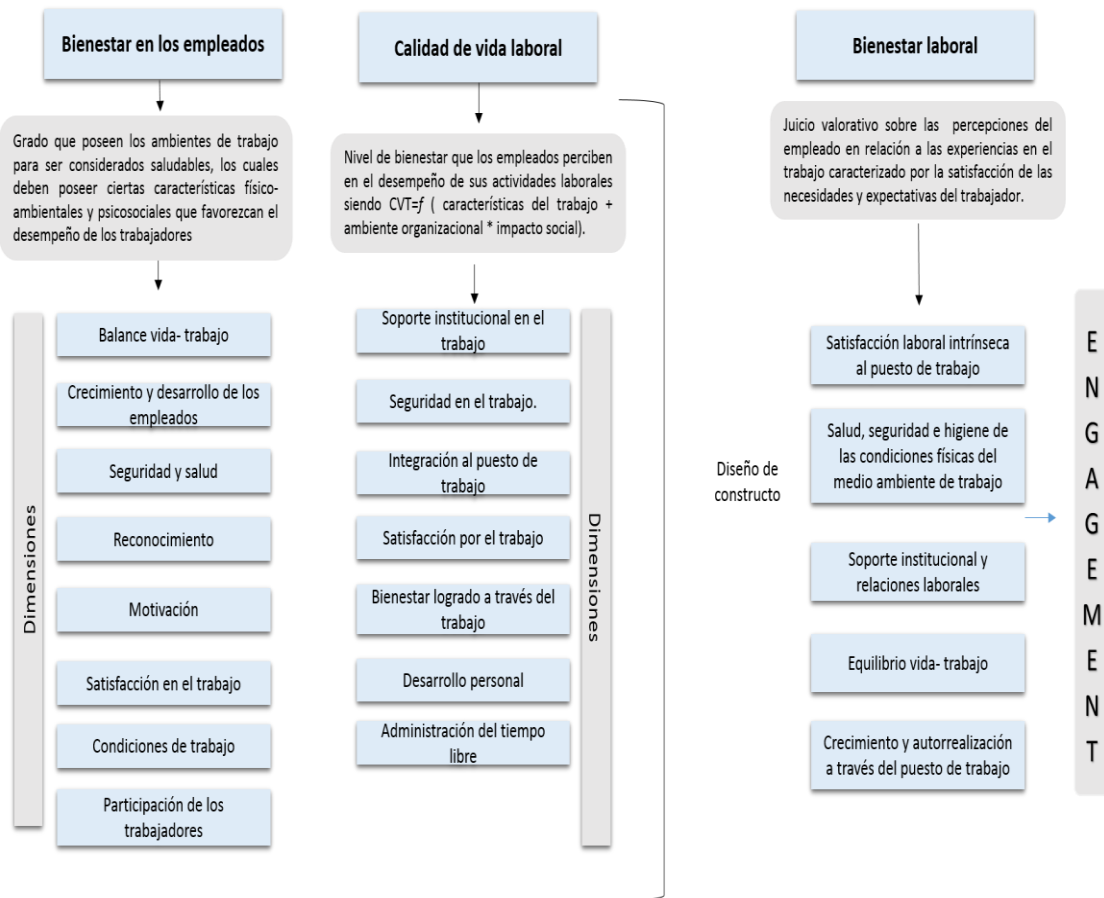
Bienestar en los empleados

Grado que poseen los ambientes de trabajo para ser considerados saludables, los cuales deben poseer ciertas características físico-ambientales y psicosociales que favorezcan el desempeño de los trabajadores

Dimensiones

Balance vida- trabajo

Crecimiento y desarrollo de los empleados

Seguridad y salud

Reconocimiento

Motivación

Satisfacción en el trabajo

Condiciones de trabajo

Participación de los trabajadores

Calidad de vida laboral

Nivel de bienestar que los empleados perciben en el desempeño de sus actividades laborales siendo CVT=$f$ ( características del trabajo + ambiente organizacional * impacto social).

Soporte institucional en el trabajo

Seguridad en el trabajo.

Integración al puesto de trabajo

Satisfacción por el trabajo

Bienestar logrado a través del trabajo

Desarrollo personal

Administración del tiempo libre

Dimensiones

Diseño de constructo

Bienestar laboral

Juicio valorativo sobre las percepciones del empleado en relación a las experiencias en el trabajo caracterizado por la satisfacción de las necesidades y expectativas del trabajador.

Satisfacción laboral intrínseca al puesto de trabajo

Salud, seguridad e higiene de las condiciones físicas del medio ambiente de trabajo

Soporte institucional y relaciones laborales

Equilibrio vida- trabajo

Crecimiento y autorrealización a través del puesto de trabajo

ENGAGEMENT